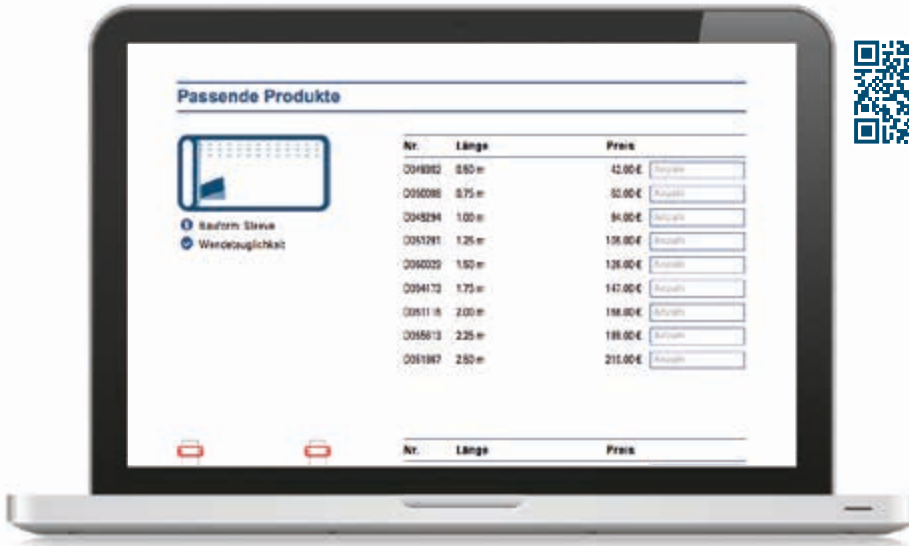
Passende Produkte

Bauform: Sleeve
Wendetauglichkeit

| Nr. | Länge | Preis | |
|---|---|---|---|
| D048982 | 0.50 m | 42.00 € | Anzahl |
| D050098 | 0.75 m | 60.00 € | Anzahl |
| D049294 | 1.00 m | 84.00 € | Anzahl |
| D051291 | 1.25 m | 108.00 € | Anzahl |
| D060039 | 1.50 m | 126.00 € | Anzahl |
| D054173 | 1.75 m | 147.00 € | Anzahl |
| D0511 I5 | 2.00 m | 168.00 € | Anzahl |
| D055613 | 2.25 m | 189.00 € | Anzahl |
| D051067 | 2.50 m | 210.00 € | Anzahl |

| Nr. | Länge | Preis |
|---|---|---|